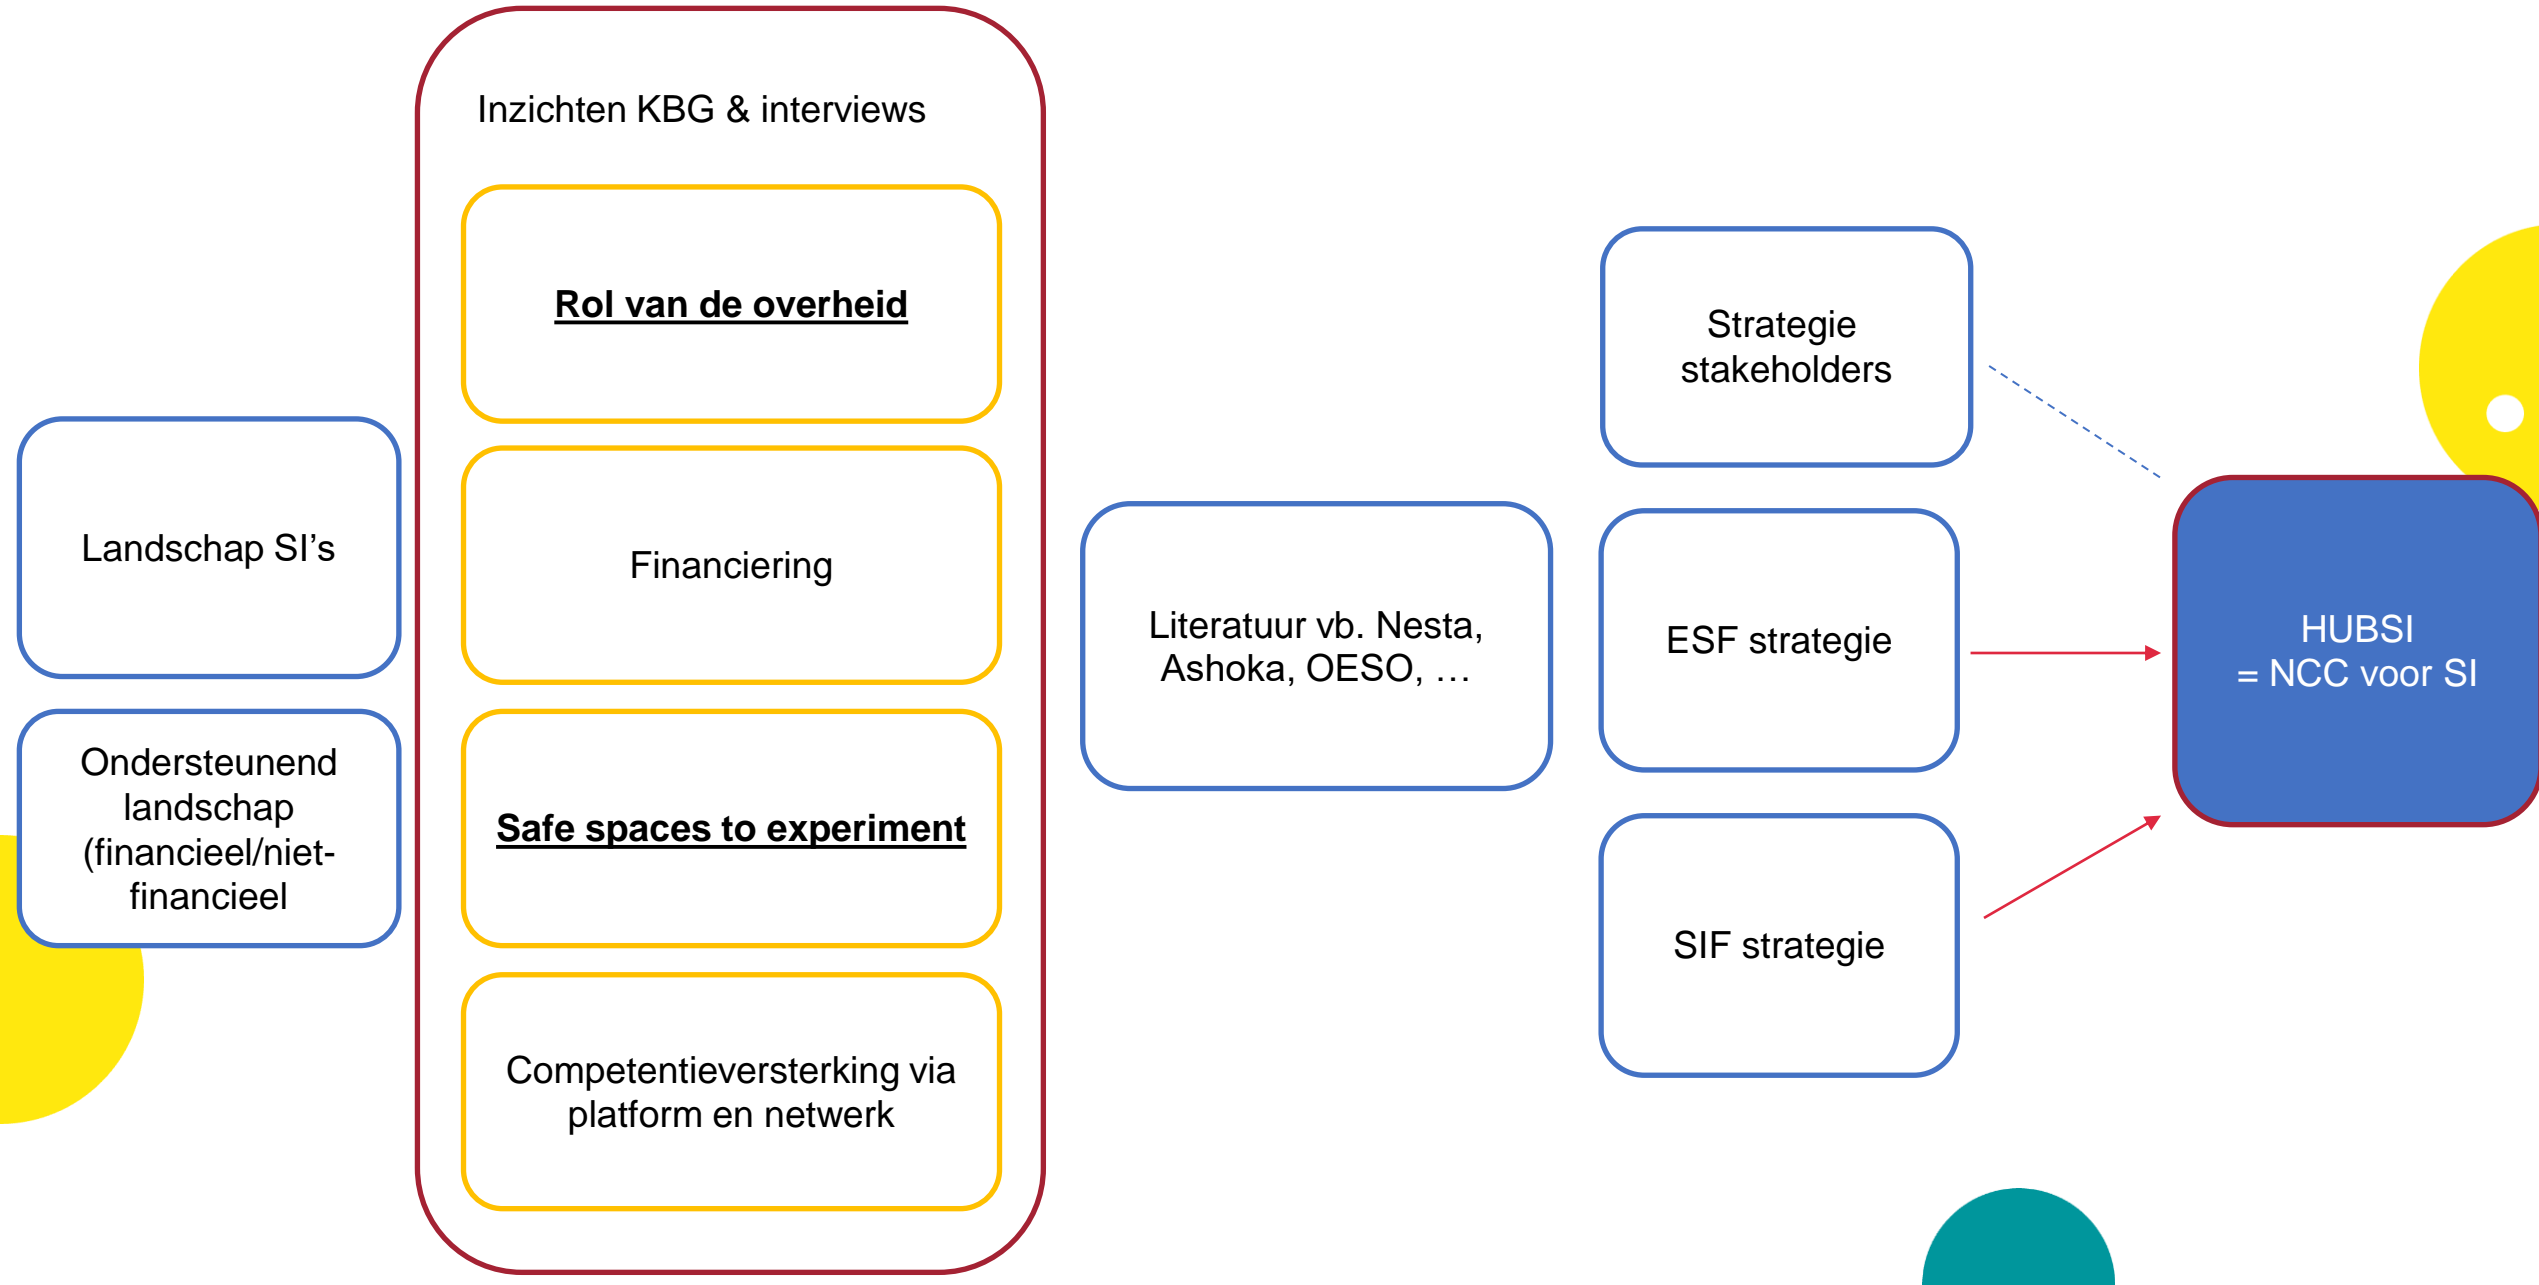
Landschap SI's

Ondersteunend landschap (financieel/niet-financieel

Inzichten KBG & interviews

Rol van de overheid

Financiering

Safe spaces to experiment

Competentieversterking via platform en netwerk

Literatuur vb. Nesta, Ashoka, OESO, …

Strategie stakeholders

ESF strategie

SIF strategie

HUBSI
= NCC voor SI